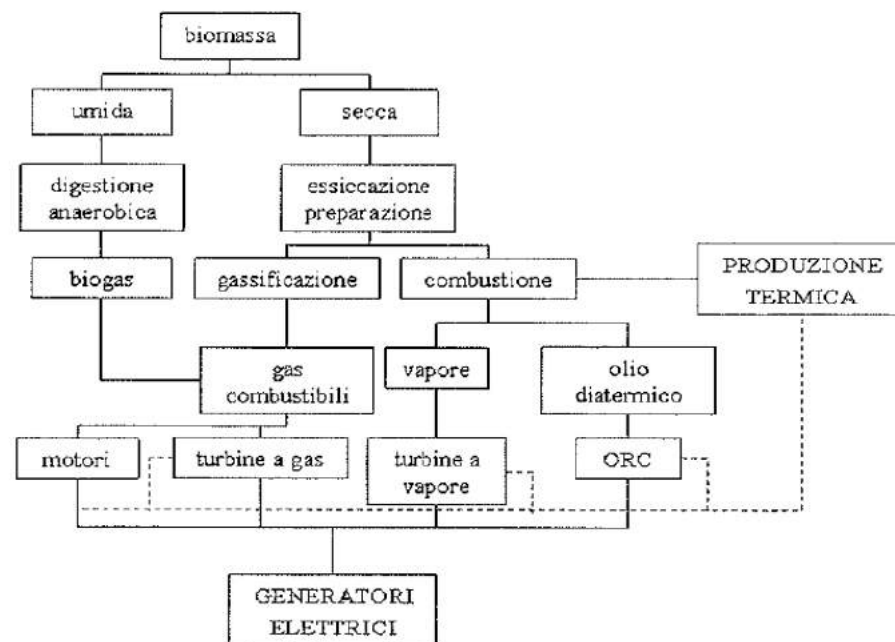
biomassa

umida

secca

digestione anaerobica

essiccazione preparazione

biogas

gassificazione

combustione

PRODUZIONE TERMICA

gas combustibili

vapore

olio diatermico

motori

turbine a gas

turbine a vapore

ORC

GENERATORI ELETTRICI